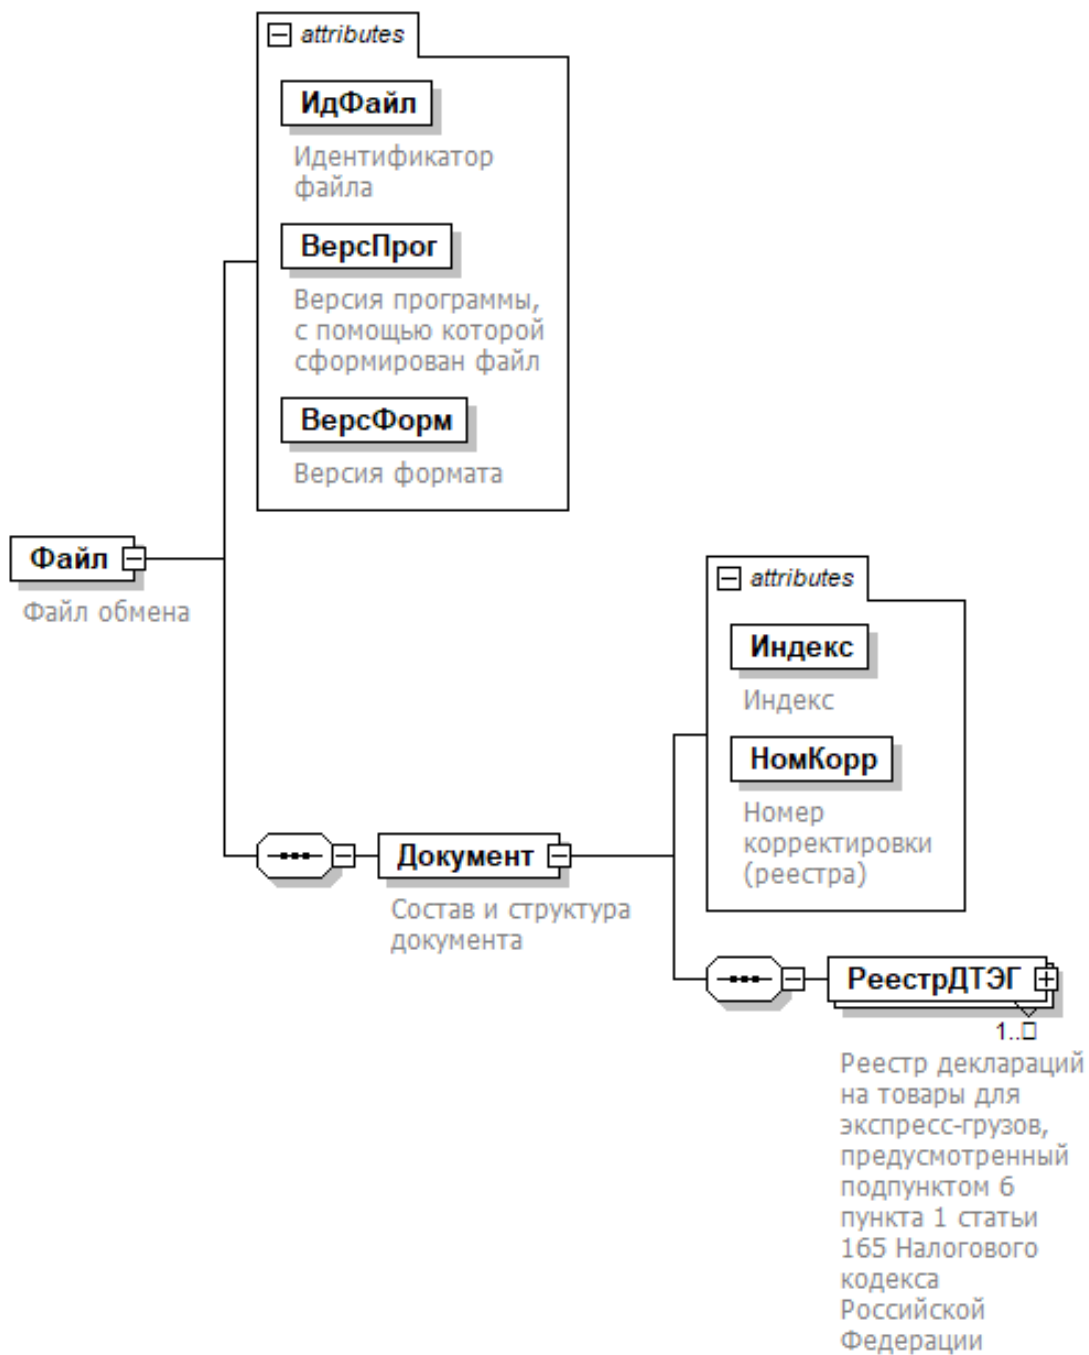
attributes

ИдФайл

Идентификатор файла

ВерсПрог

Версия программы, с помощью которой сформирован файл

ВерсФорм

Версия формата

Файл

Файл обмена

attributes

Индекс

Индекс

НомКорр

Номер корректировки (реестра)

Документ

Состав и структура документа

РеестрДТЭГ

1..∞

Реестр деклараций на товары для экспресс-грузов, предусмотренный подпунктом 6 пункта 1 статьи 165 Налогового кодекса Российской Федерации